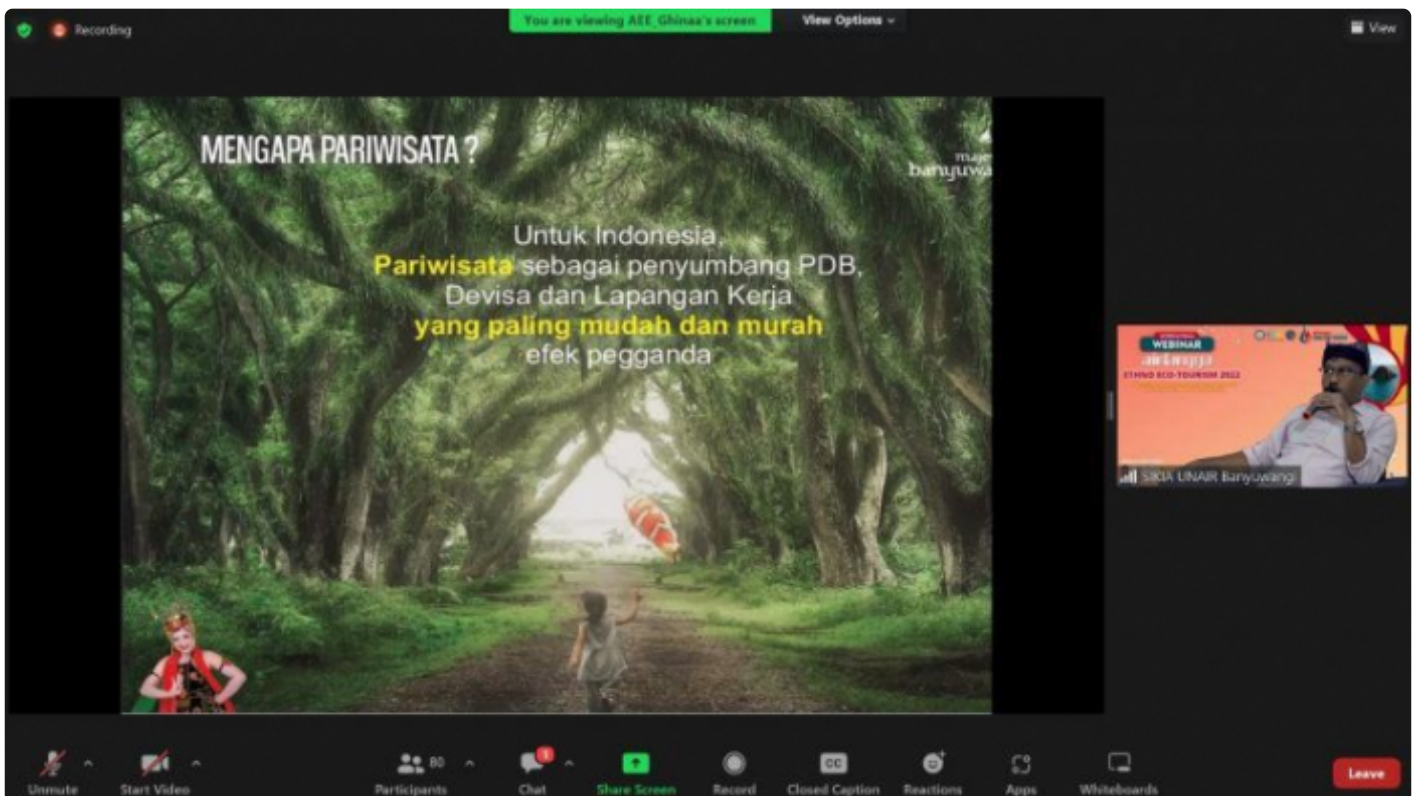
Recording

You are viewing AEE_Ghinaa's screen

View Options

View

MENGAPA PARIWISATA ?

majestic banyuwa

Untuk Indonesia, Pariwisata sebagai penyumbang PDB, Devisa dan Lapangan Kerja yang paling mudah dan murah efek pegganda

WEBINAR

ETHNO ECO-TOURISM 2022

SKIA UNAIR Banyuwangi

Unmute

Start Video

80

Participants

Chat

Share Screen

Record

Closed Caption

Reactions

Apps

Whiteboards

Leave